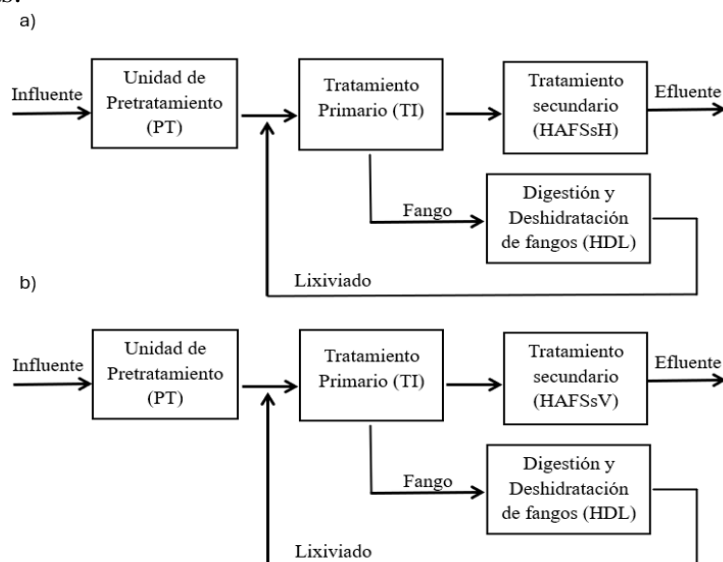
a)

Influente

Unidad de Pretratamiento (PT)

Tratamiento Primario (TI)

Tratamiento secundario (HAFSsH)

Efluente

Fango

Digestión y Deshidratación de fangos (HDL)

Lixiviado

b)

Influente

Unidad de Pretratamiento (PT)

Tratamiento Primario (TI)

Tratamiento secundario (HAFSsV)

Efluente

Fango

Digestión y Deshidratación de fangos (HDL)

Lixiviado